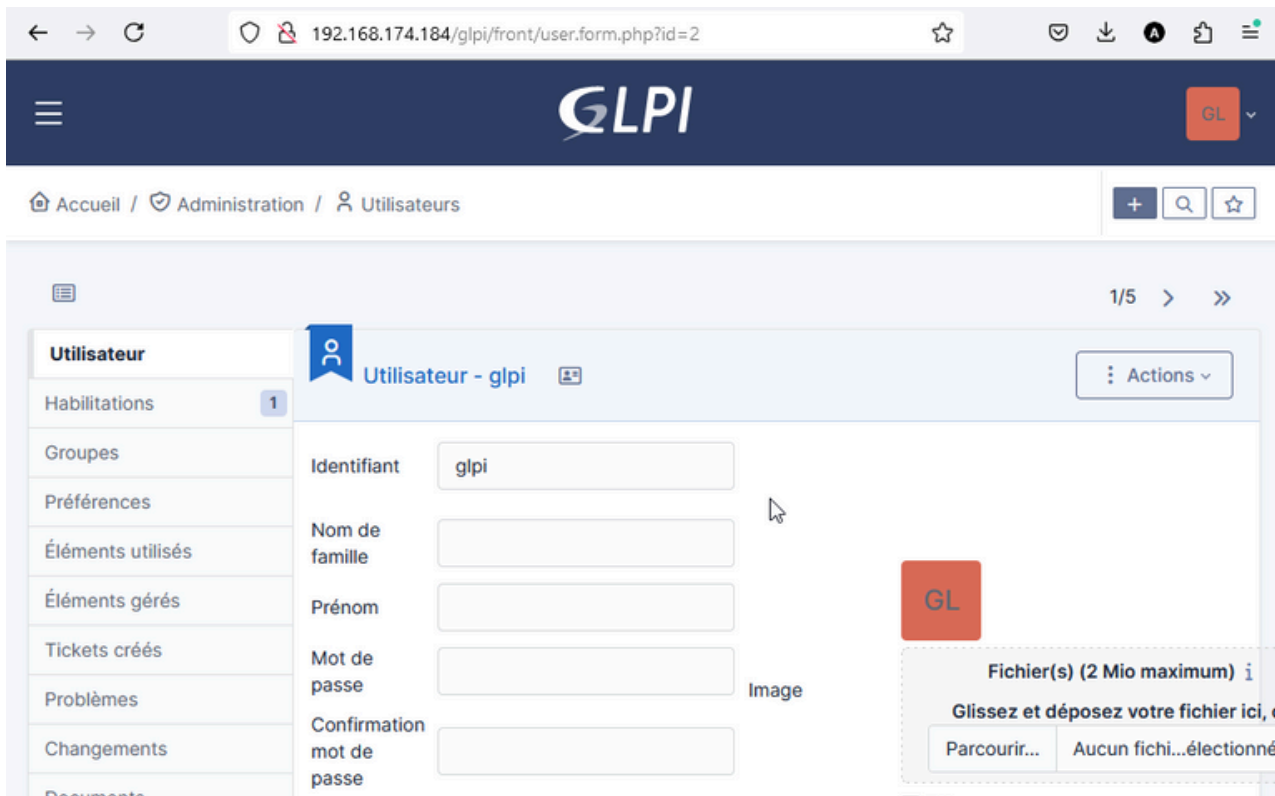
192.168.174.184/glpi/front/user.form.php?id=2

GLPI

GL

Accueil / Administration / Utilisateurs

+

1/5

Utilisateur
Habilitations 1
Groupes
Préférences
Éléments utilisés
Éléments gérés
Tickets créés
Problèmes
Changements
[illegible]

Utilisateur - glpi

Actions

Identifiant glpi

Nom de famille

Prénom

Mot de passe

Confirmation mot de passe

Image

GL

Fichier(s) (2 Mio maximum)

Glissez et déposez votre fichier ici, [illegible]

Parcourir... Aucun fichi...électionné